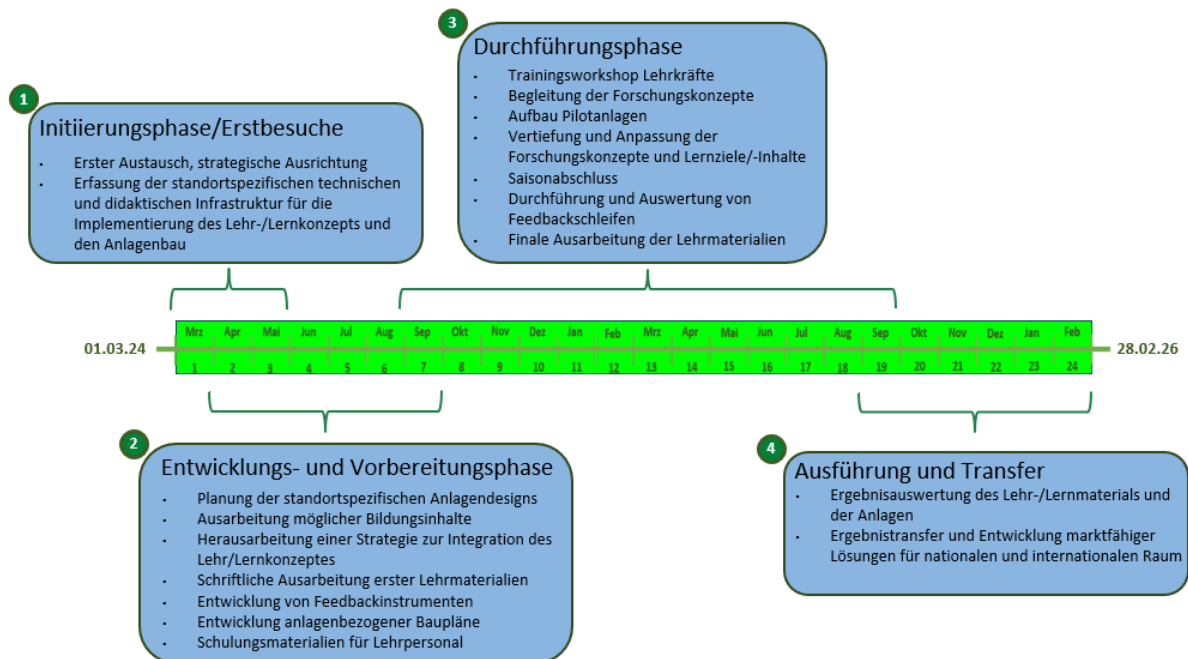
3

Durchführungsphase

- Trainingsworkshop Lehrkräfte
- Begleitung der Forschungskonzepte
- Aufbau Pilotanlagen
- Vertiefung und Anpassung der Forschungskonzepte und Lernziele/-Inhalte
- Saisonabschluss
- Durchführung und Auswertung von Feedbackschleifen
- Finale Ausarbeitung der Lehrmaterialien

1

Initiierungsphase/Erstbesuche

- Erster Austausch, strategische Ausrichtung
- Erfassung der standortspezifischen technischen und didaktischen Infrastruktur für die Implementierung des Lehr-/Lernkonzepts und den Anlagenbau

01.03.24

| Mrz | Apr | Mai | Jun | Jul | Aug | Sep | Okt | Nov | Dez | Jan | Feb | Mrz | Apr | Mai | Jun | Jul | Aug | Sep | Okt | Nov | Dez | Jan | Feb |
|---|---|---|---|---|---|---|---|---|---|---|---|---|---|---|---|---|---|---|---|---|---|---|---|
| 1 | 2 | 3 | 4 | 5 | 6 | 7 | 8 | 9 | 10 | 11 | 12 | 13 | 14 | 15 | 16 | 17 | 18 | 19 | 20 | 21 | 22 | 23 | 24 |

28.02.26

2

Entwicklungs- und Vorbereitungsphase

- Planung der standortspezifischen Anlagendesigns
- Ausarbeitung möglicher Bildungsinhalte
- Herausarbeitung einer Strategie zur Integration des Lehr/Lernkonzeptes
- Schriftliche Ausarbeitung erster Lehrmaterialien
- Entwicklung von Feedbackinstrumenten
- Entwicklung anlagenbezogener Baupläne
- Schulungsmaterialien für Lehrpersonal

4

Ausführung und Transfer

- Ergebnisauswertung des Lehr-/Lernmaterials und der Anlagen
- Ergebnistransfer und Entwicklung marktfähiger Lösungen für nationalen und internationalen Raum